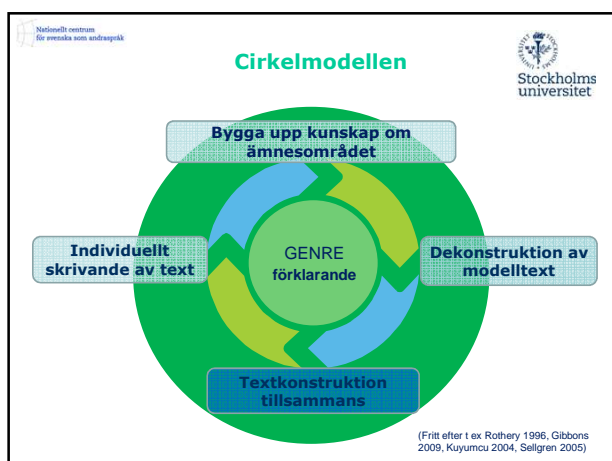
Nationellt centrum för svenska som andraspråk

Cirkelmodellen

Stockholms universitet

Bygga upp kunskap om ämnesområdet

Individuellt skrivande av text

GENRE förklarande

Dekonstruktion av modelltext

Textkonstruktion tillsammans

(Fritt efter t ex Rothery 1996, Gibbons 2009, Kuyumcu 2004, Sellgren 2005)